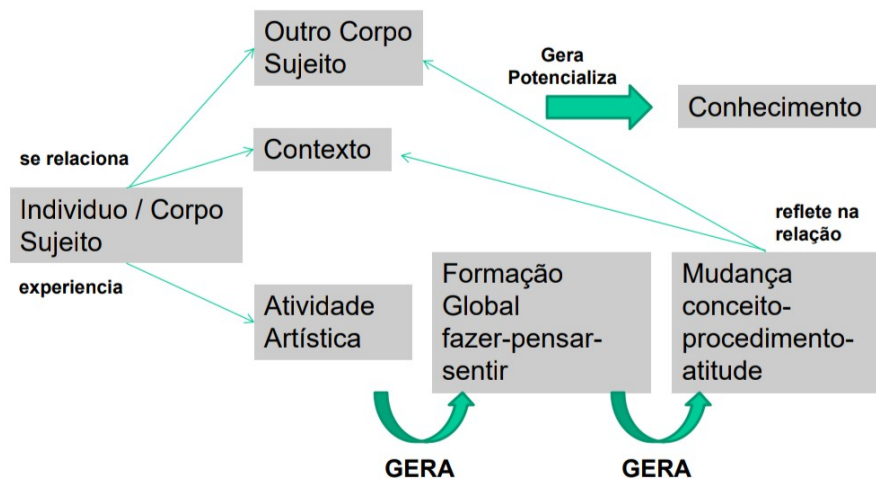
Outro Corpo Sujeito

Gera Potencializa

Conhecimento

se relaciona

Contexto

Individuo / Corpo Sujeito

reflete na relação

experiencia

Atividade Artística

Formação Global fazer-pensar-sentir

Mudança conceito-procedimento-atitude

GERA

GERA